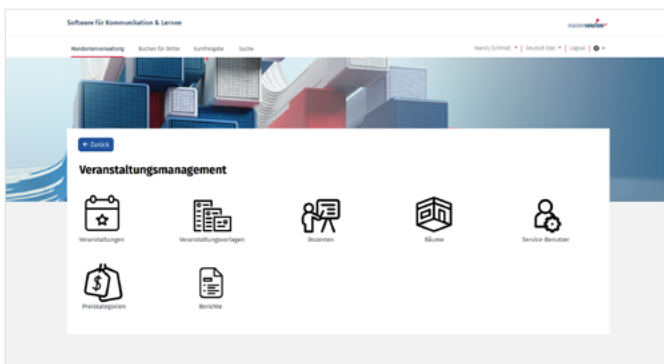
Software für Kommunikation & Lernen

Mandantenverwaltung Buchen für Dritte Kursfreigabe Suche

Handy Schmidt | Deutsch (De) | Logout

← Zurück

Veranstaltungsmanagement

Veranstaltungen

Veranstaltungsvorlagen

Dozenten

Räume

Service-Benutzer

Preiskategorien

Berichte